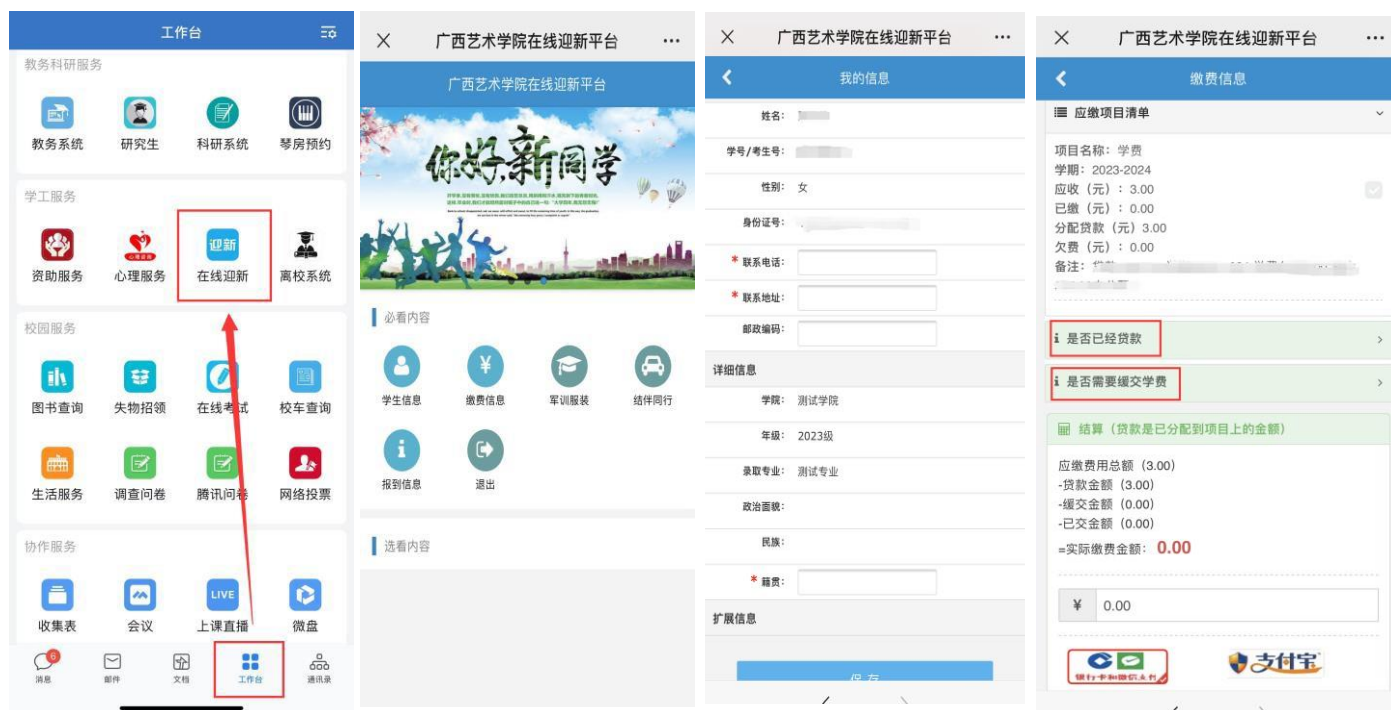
工作台

教务科研服务

教务系统 研究生 科研系统 琴房预约

学工服务

资助服务 心理服务 迎新 在线迎新 离校系统

校园服务

图书查询 失物招领 在线考试 校车查询

生活服务 调查问卷 腾讯问卷 网络投票

协作服务

收集表 会议 LIVE 上课直播 微盘

6 消息 邮件 文档 工作台 通讯录

×
广西艺术学院在线迎新平台
···

广西艺术学院在线迎新平台

你好,新同学

必看内容

学生信息 缴费信息 军训服装 结伴同行

报到信息 退出

选看内容

×
广西艺术学院在线迎新平台
···

我的信息

姓名:

学号/考生号:

性别: 女

身份证号:

* 联系电话:

* 联系地址:

邮政编码:

详细信息

学院: 测试学院

年级: 2023级

录取专业: 测试专业

政治面貌:

民族:

* 籍贯:

扩展信息

保存

×
广西艺术学院在线迎新平台
···

缴费信息

应缴项目清单

项目名称: 学费
学期: 2023-2024
应收(元): 3.00
已缴(元): 0.00
分配贷款(元)3.00
欠费(元): 0.00
备注: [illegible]

i 是否已经贷款

i 是否需要缓交学费

结算(贷款是已分配到项目上的金额)

应缴费用总额(3.00)
-贷款金额(3.00)
-缓交金额(0.00)
-已交金额(0.00)
=实际缴费金额: 0.00

¥ 0.00

支付宝